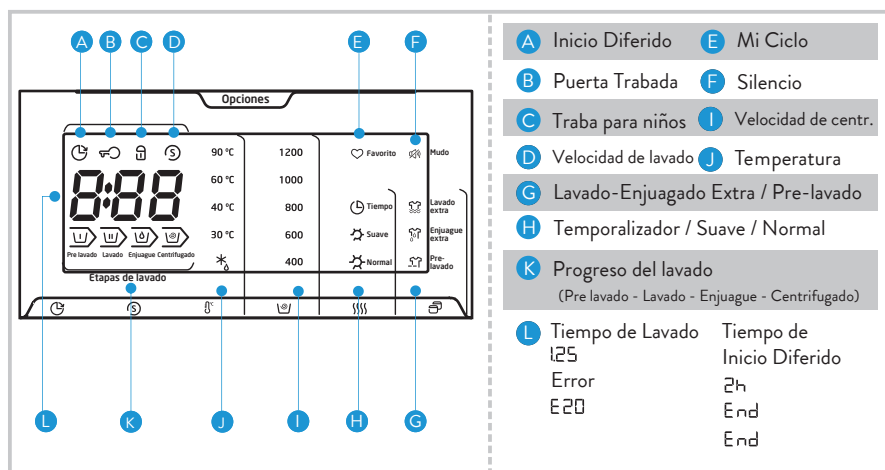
A B C D E F

Opciones

90 ℃
60 ℃
40 ℃
30 ℃

1200
1000
800
600
400

Favorito
Mudo

Tiempo
Suave
Normal

Lavado extra
Enjuague extra
Pre-lavado

8:88

Pre lavado
Lavado
Enjuague
Centrifugado

Etapas de lavado

L K J I H G

A Inicio Diferido
E Mi Ciclo
B Puerta Trabada
F Silencio
C Traba para niños
I Velocidad de centr.
D Velocidad de lavado
J Temperatura
G Lavado-Enjuagado Extra / Pre-lavado
H Temporalizador / Suave / Normal
K Progreso del lavado
(Pre lavado - Lavado - Enjuague - Centrifugado)

L Tiempo de Lavado
1:25
Error
E20

Tiempo de Inicio Diferido
2h
End
End